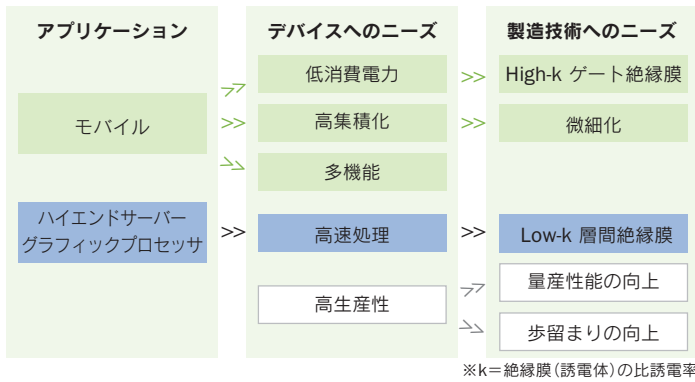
アプリケーション

モバイル

ハイエンドサーバー
グラフィックプロセッサ

デバイスへのニーズ

低消費電力

高集積化

多機能

高速処理

高生産性

製造技術へのニーズ

High-k ゲート絶縁膜

微細化

Low-k 層間絶縁膜

量産性能の向上

歩留まりの向上

※k＝絶縁膜(誘電体)の比誘電率